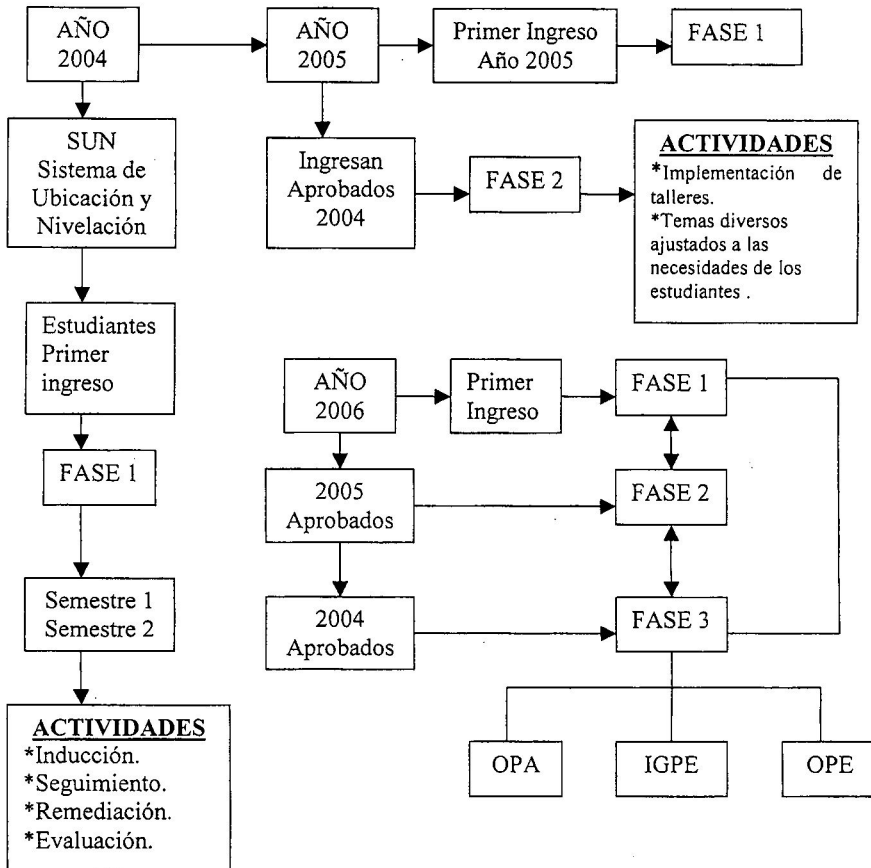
AÑO 2004

AÑO 2005

Primer Ingreso Año 2005

FASE 1

SUN Sistema de Ubicación y Nivelación

Ingresan Aprobados 2004

FASE 2

ACTIVIDADES
*Implementación de talleres.
*Temas diversos ajustados a las necesidades de los estudiantes .

Estudiantes Primer ingreso

AÑO 2006

Primer Ingreso

FASE 1

FASE 1

2005 Aprobados

FASE 2

Semestre 1
Semestre 2

2004 Aprobados

FASE 3

ACTIVIDADES
*Inducción.
*Seguimiento.
*Remediación.
*Evaluación.

OPA

IGPE

OPE